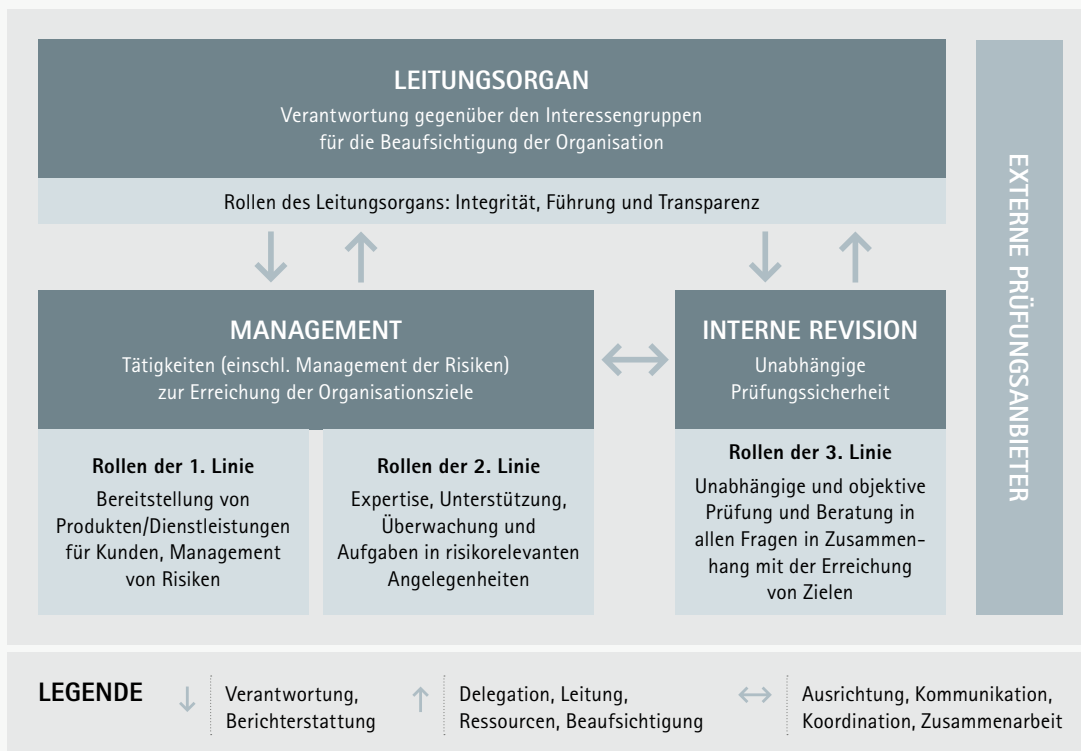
LEITUNGSORGAN

Verantwortung gegenüber den Interessengruppen für die Beaufsichtigung der Organisation

Rollen des Leitungsorgans: Integrität, Führung und Transparenz

EXTERNE PRÜFUNGSANBIETER

MANAGEMENT

Tätigkeiten (einschl. Management der Risiken) zur Erreichung der Organisationsziele

INTERNE REVISION

Unabhängige Prüfungssicherheit

Rollen der 1. Linie

Bereitstellung von Produkten/Dienstleistungen für Kunden, Management von Risiken

Rollen der 2. Linie

Expertise, Unterstützung, Überwachung und Aufgaben in risikorelevanten Angelegenheiten

Rollen der 3. Linie

Unabhängige und objektive Prüfung und Beratung in allen Fragen in Zusammenhang mit der Erreichung von Zielen

LEGENDE

Verantwortung, Berichterstattung

Delegation, Leitung, Ressourcen, Beaufsichtigung

Ausrichtung, Kommunikation, Koordination, Zusammenarbeit